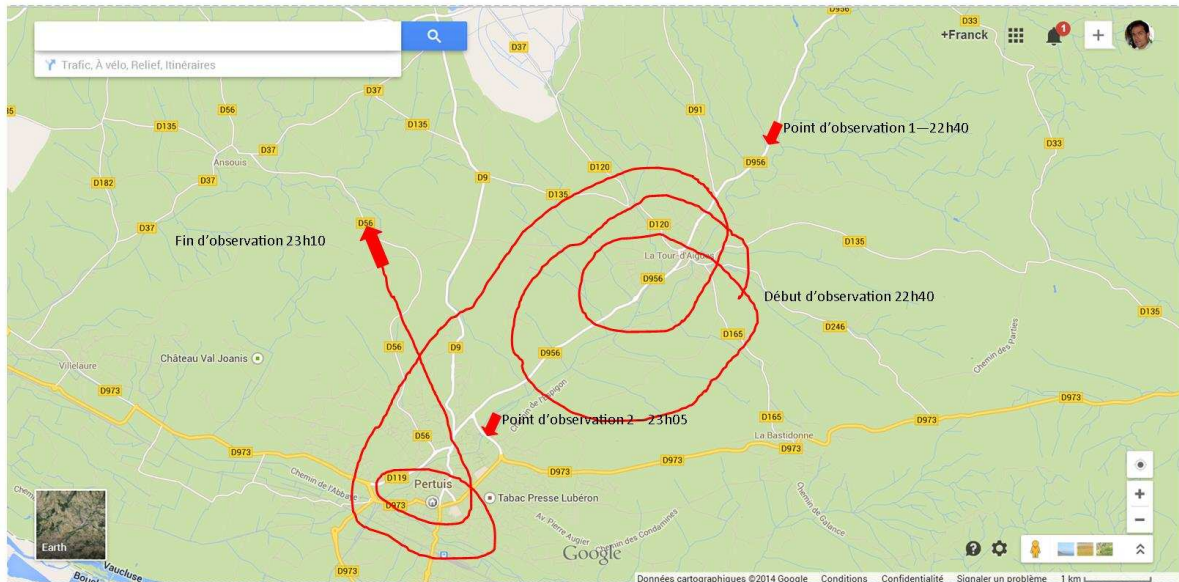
Trafic, À vélo, Relief, Itinéraires

+Franck

D956 D33 D37 D56 D135 D37 D135 D91 Ansouis D37 D182 D37 D9 D120 D135 D956 D33 D56 D120 D135 D37 La Tour-d'Aigues D956 D246 D135 D165 D56 D9 D956 Chemin des Parties Château Val Joanis Villelaure D973 D973 D165 D56 La Bastidonne D973 D973 D973 D973 Chemin de l'Abbaye D119 Pertuis D973 Tabac Presse Lubéron Av. Pierre Augier Chemin des Condamines Chemin de Galance D973 Vaucluse

Point d'observation 1—22h40

Fin d'observation 23h10

Début d'observation 22h40

Point d'observation 2 – 23h05

Earth

Google

Données cartographiques ©2014 Google Conditions Confidentialité Signaler un problème 1 km